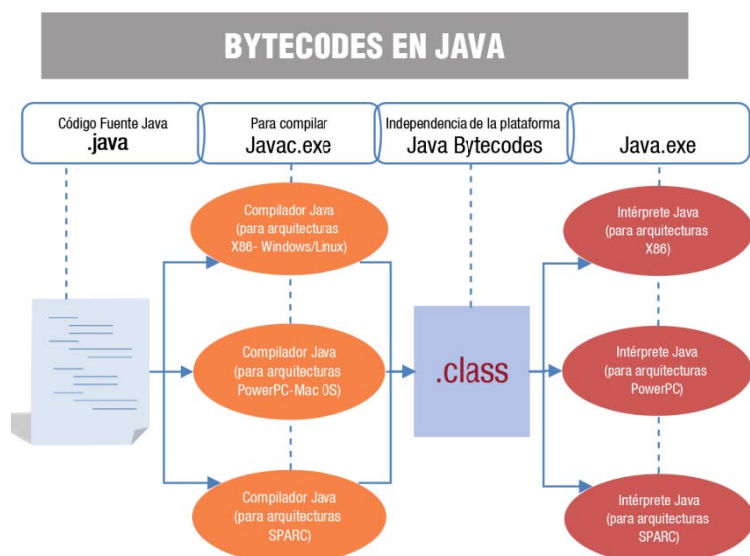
BYTECODES EN JAVA

Código Fuente Java
.java

Para compilar
Javac.exe

Independencia de la plataforma
Java Bytecodes

Java.exe

Compilador Java (para arquitecturas X86- Windows/Linux)

Compilador Java (para arquitecturas PowerPC-Mac OS)

Compilador Java (para arquitecturas SPARC)

.class

Intérprete Java (para arquitecturas X86)

Intérprete Java (para arquitecturas PowerPC)

Intérprete Java (para arquitecturas SPARC)